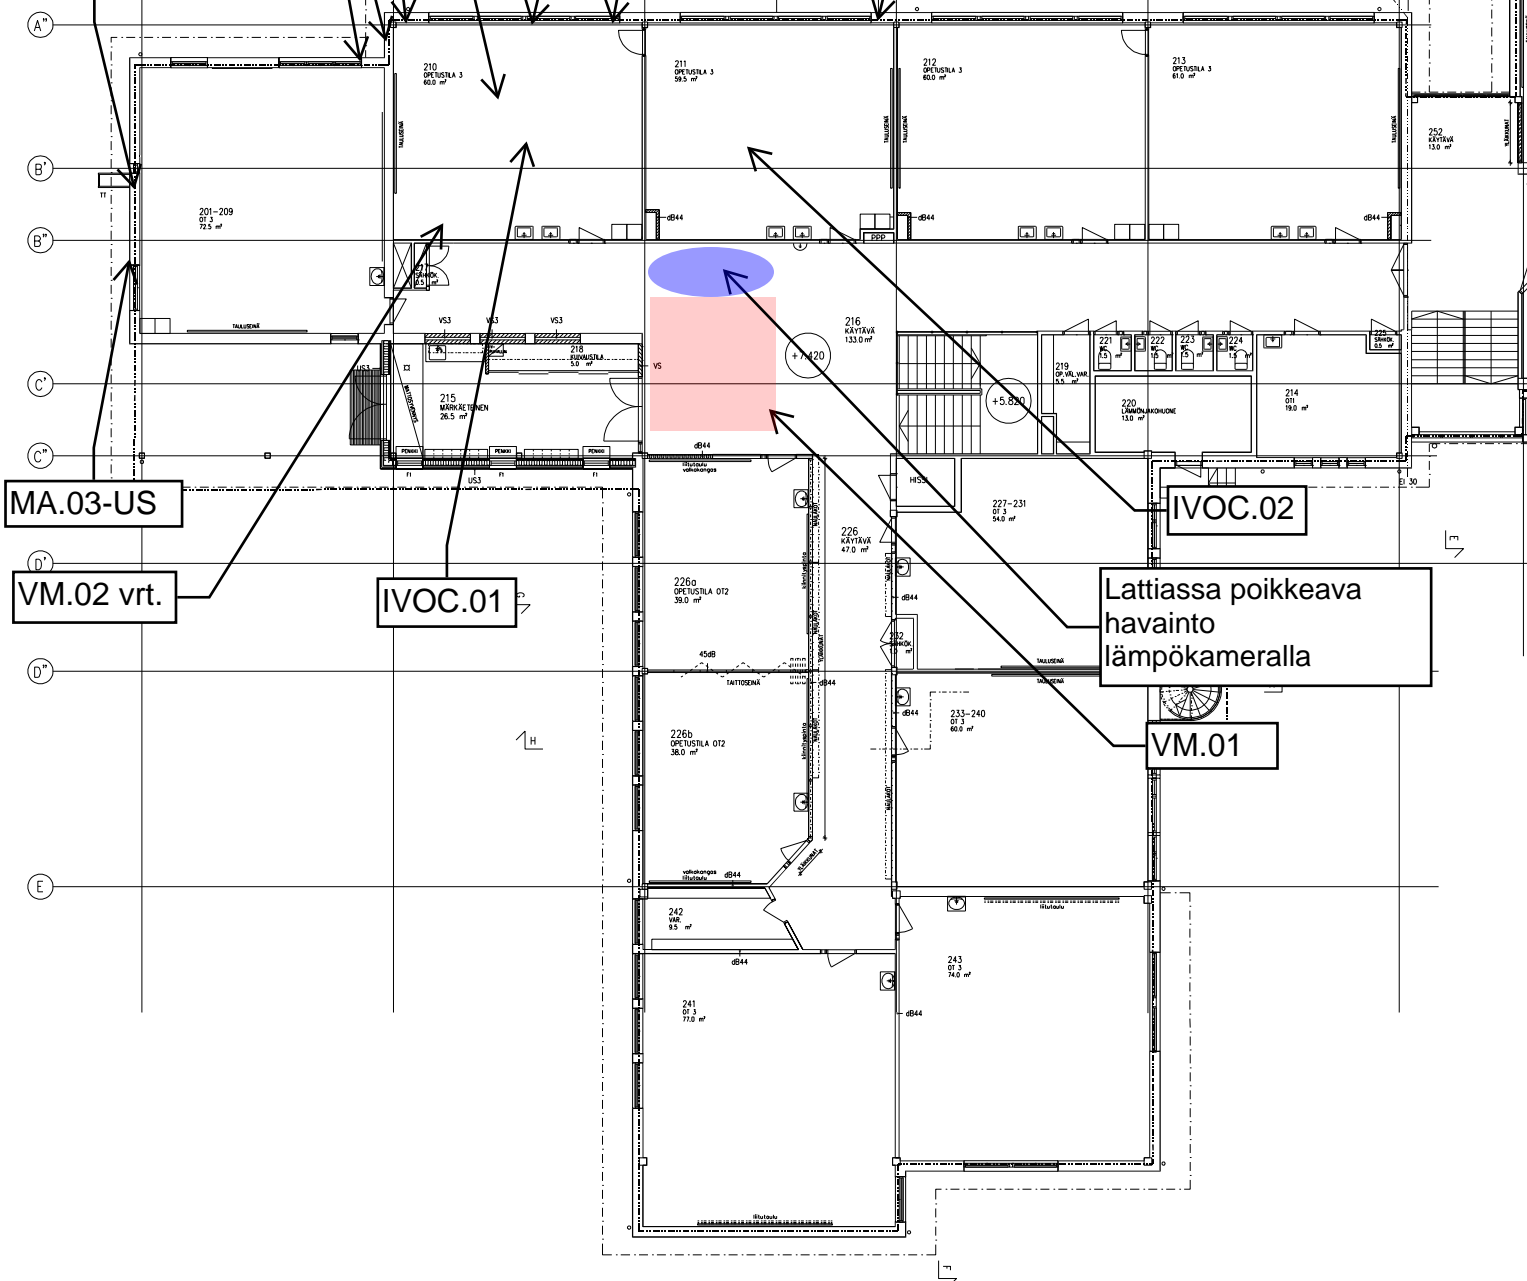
A"

B'

B"

C'

C"

D'

D"

E

210
OPETUSTILA 3
60.0 m²

211
OPETUSTILA 3
59.5 m²

212
OPETUSTILA 3
60.0 m²

213
OPETUSTILA 3
61.0 m²

252
KÄYTÄVÄ
13.0 m²

201–209
OT 3
72.5 m²

TAULUSEINÄ

TAULUSEINÄ

TAULUSEINÄ

TAULUSEINÄ

dB44

dB44

dB44

PPP

217
SÄHKÖK.
0.5 m²

VS3

VS3

VS3

218
SIIVOUSTILA
5.0 m²

VS

216
KÄYTÄVÄ
133.0 m²

+7.420

+5.820

215
MÄRKÄETEINEN
26.5 m²

PENKKI

PENKKI

PENKKI

PENKKI

US3

US3

dB44

219
OP.VÄL.VAR.
5.5 m²

220
LÄMMÖNJAKOHUONE
13.0 m²

221
WC
1.5 m²

222
WC
1.5 m²

223
WC
1.5 m²

224
WC
1.5 m²

225
SÄHKÖK.
0.5 m²

214
OTI
19.0 m²

HISSI

227–231
OT 3
54.0 m²

226
KÄYTÄVÄ
47.0 m²

226a
OPETUSTILA OT2
39.0 m²

45dB

TAITTOSEINÄ

dB44

dB44

232
SÄHKÖK.
m²

TAULUSEINÄ

TAULUSEINÄ

233–240
OT 3
60.0 m²

226b
OPETUSTILA OT2
38.0 m²

dB44

242
VAR.
9.5 m²

dB44

243
OT 3
74.0 m²

241
OT 3
77.0 m²

dB44

liitutaulu

H

MA.03-US

VM.02 vrt.

IVOC.01

IVOC.02

Lattiassa poikkeava havainto lämpökameralla

VM.01